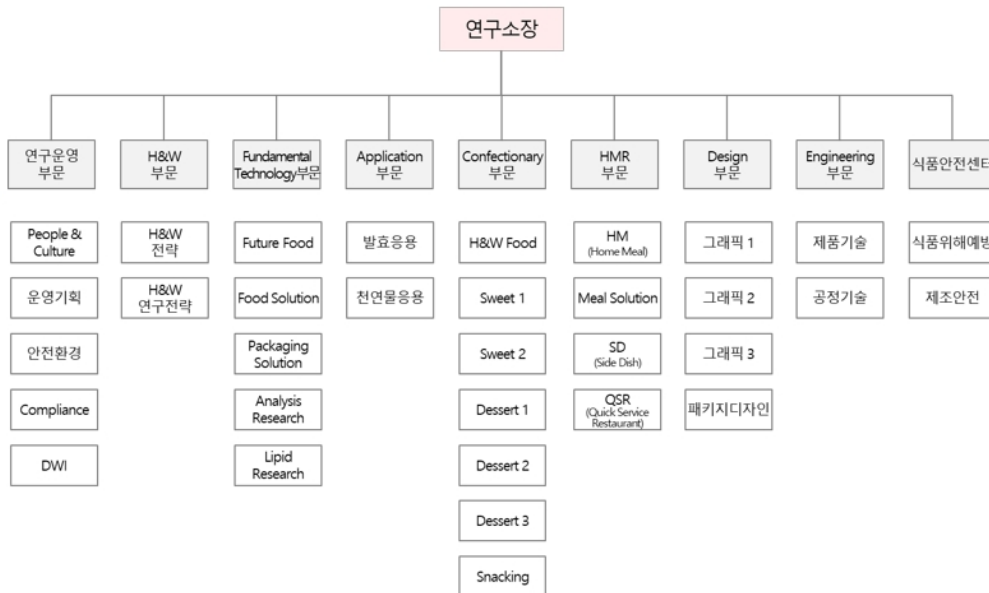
연구소장

연구운영 부문

People & Culture

운영기획

안전환경

Compliance

DWI

H&W 부문

H&W 전략

H&W 연구전략

Fundamental Technology부문

Future Food

Food Solution

Packaging Solution

Analysis Research

Lipid Research

Application 부문

발효응용

천연물응용

Confectionary 부문

H&W Food

Sweet 1

Sweet 2

Dessert 1

Dessert 2

Dessert 3

Snacking

HMR 부문

HM (Home Meal)

Meal Solution

SD (Side Dish)

QSR (Quick Service Restaurant)

Design 부문

그래픽 1

그래픽 2

그래픽 3

패키지디자인

Engineering 부문

제품기술

공정기술

식품안전센터

식품위해예방

제조안전